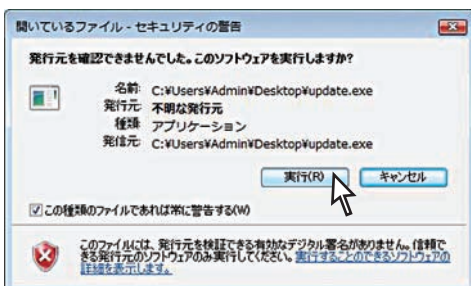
開いているファイル - セキュリティの警告

発行元を確認できませんでした。このソフトウェアを実行しますか?

名前: C:¥Users¥Admin¥Desktop¥update.exe
発行元: 不明な発行元
種類: アプリケーション
発信元: C:¥Users¥Admin¥Desktop¥update.exe

実行(R)
キャンセル

☑ この種類のファイルであれば常に警告する(W)

このファイルには、発行元を検証できる有効なデジタル署名がありません。信頼できる発行元のソフトウェアのみ実行してください。実行することのできるソフトウェアの詳細を表示します。